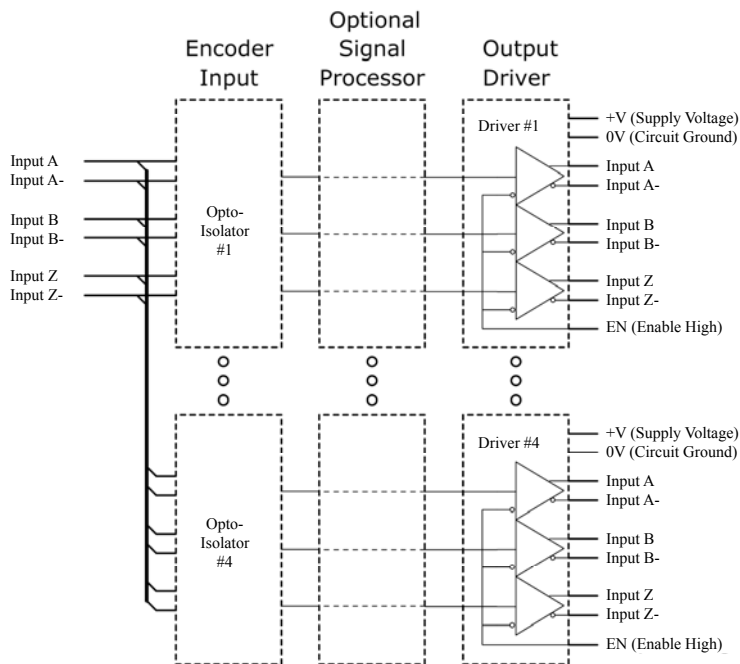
Encoder Input

Optional Signal Processor

Output Driver

Input A
Input A-
Input B
Input B-
Input Z
Input Z-

Opto-Isolator #1

Driver #1

+V (Supply Voltage)
0V (Circuit Ground)

Input A
Input A-
Input B
Input B-
Input Z
Input Z-
EN (Enable High)

Opto-Isolator #4

Driver #4

+V (Supply Voltage)
0V (Circuit Ground)

Input A
Input A-
Input B
Input B-
Input Z
Input Z-
EN (Enable High)